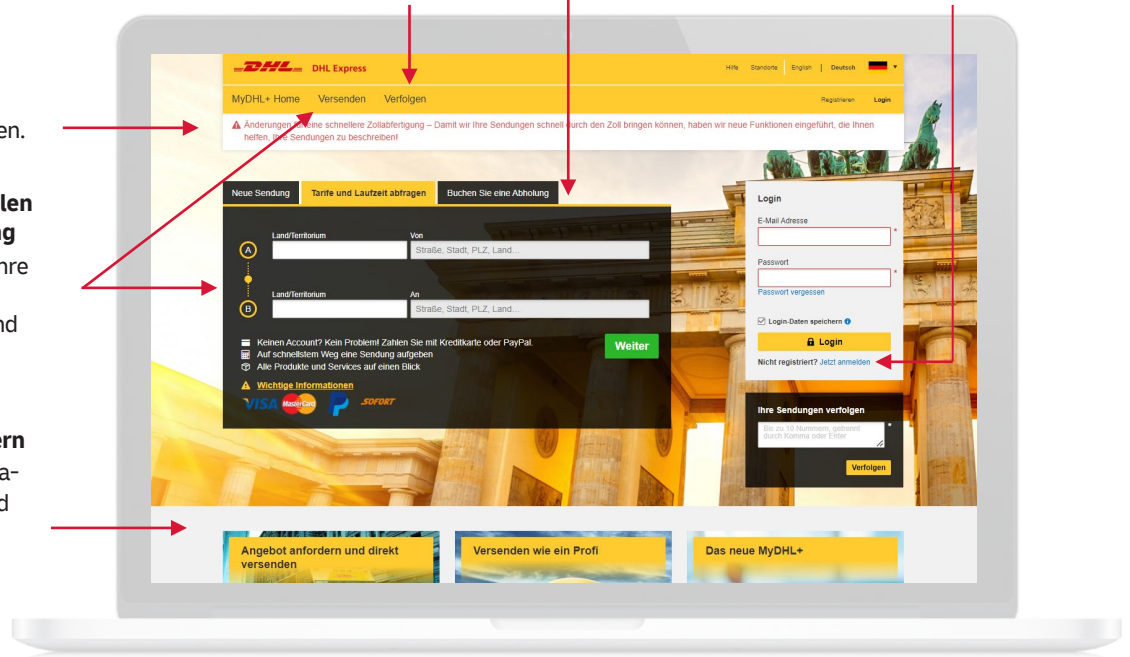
en.

len
ng
hre

nd

ern
a-
d

DHL Express

Hilfe Standorte English | Deutsch

MyDHL+ Home Versenden Verfolgen

Registrieren Login

Änderungen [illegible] eine schnellere Zollabfertigung – Damit wir Ihre Sendungen schnell durch den Zoll bringen können, haben wir neue Funktionen eingeführt, die Ihnen helfen, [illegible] Sendungen zu beschreiben!

Neue Sendung | Tarife und Laufzeit abfragen | Buchen Sie eine Abholung

A Land/Territorium Von Straße, Stadt, PLZ, Land...

B Land/Territorium An Straße, Stadt, PLZ, Land...

Keinen Account? Kein Problem! Zahlen Sie mit Kreditkarte oder PayPal.
Auf schnellstem Weg eine Sendung aufgeben
Alle Produkte und Services auf einen Blick

Weiter

Wichtige Informationen

VISA MasterCard SOFORT

Login
E-Mail Adresse
Passwort
Passwort vergessen
Login-Daten speichern
Login
Nicht registriert? Jetzt anmelden

Ihre Sendungen verfolgen
Bis zu 10 Nummern, getrennt durch Komma oder Enter
Verfolgen

Angebot anfordern und direkt versenden

Versenden wie ein Profi

Das neue MyDHL+